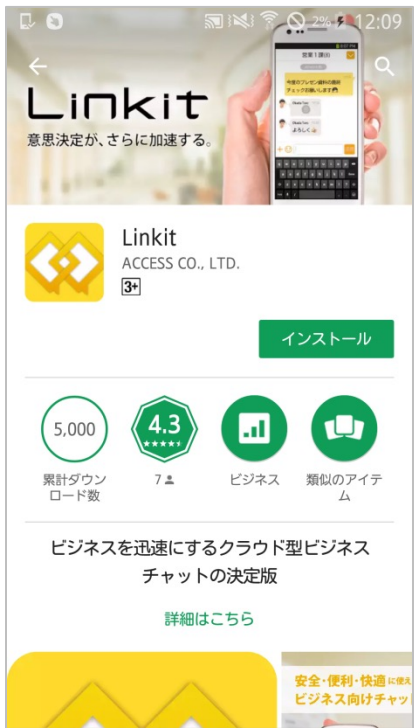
2% 12:09

Linkit
意思決定が、さらに加速する。

営業1課(6)
今度のプレゼン資料の最終チェックお願いします
よろしく

Linkit
ACCESS CO., LTD.
3+

インストール

5,000
累計ダウンロード数

4.3
★★★★★
7

ビジネス

類似のアイテム

ビジネスを迅速にするクラウド型ビジネスチャットの決定版

詳細はこちら

安全・便利・快適 に使え
ビジネス向けチャッ